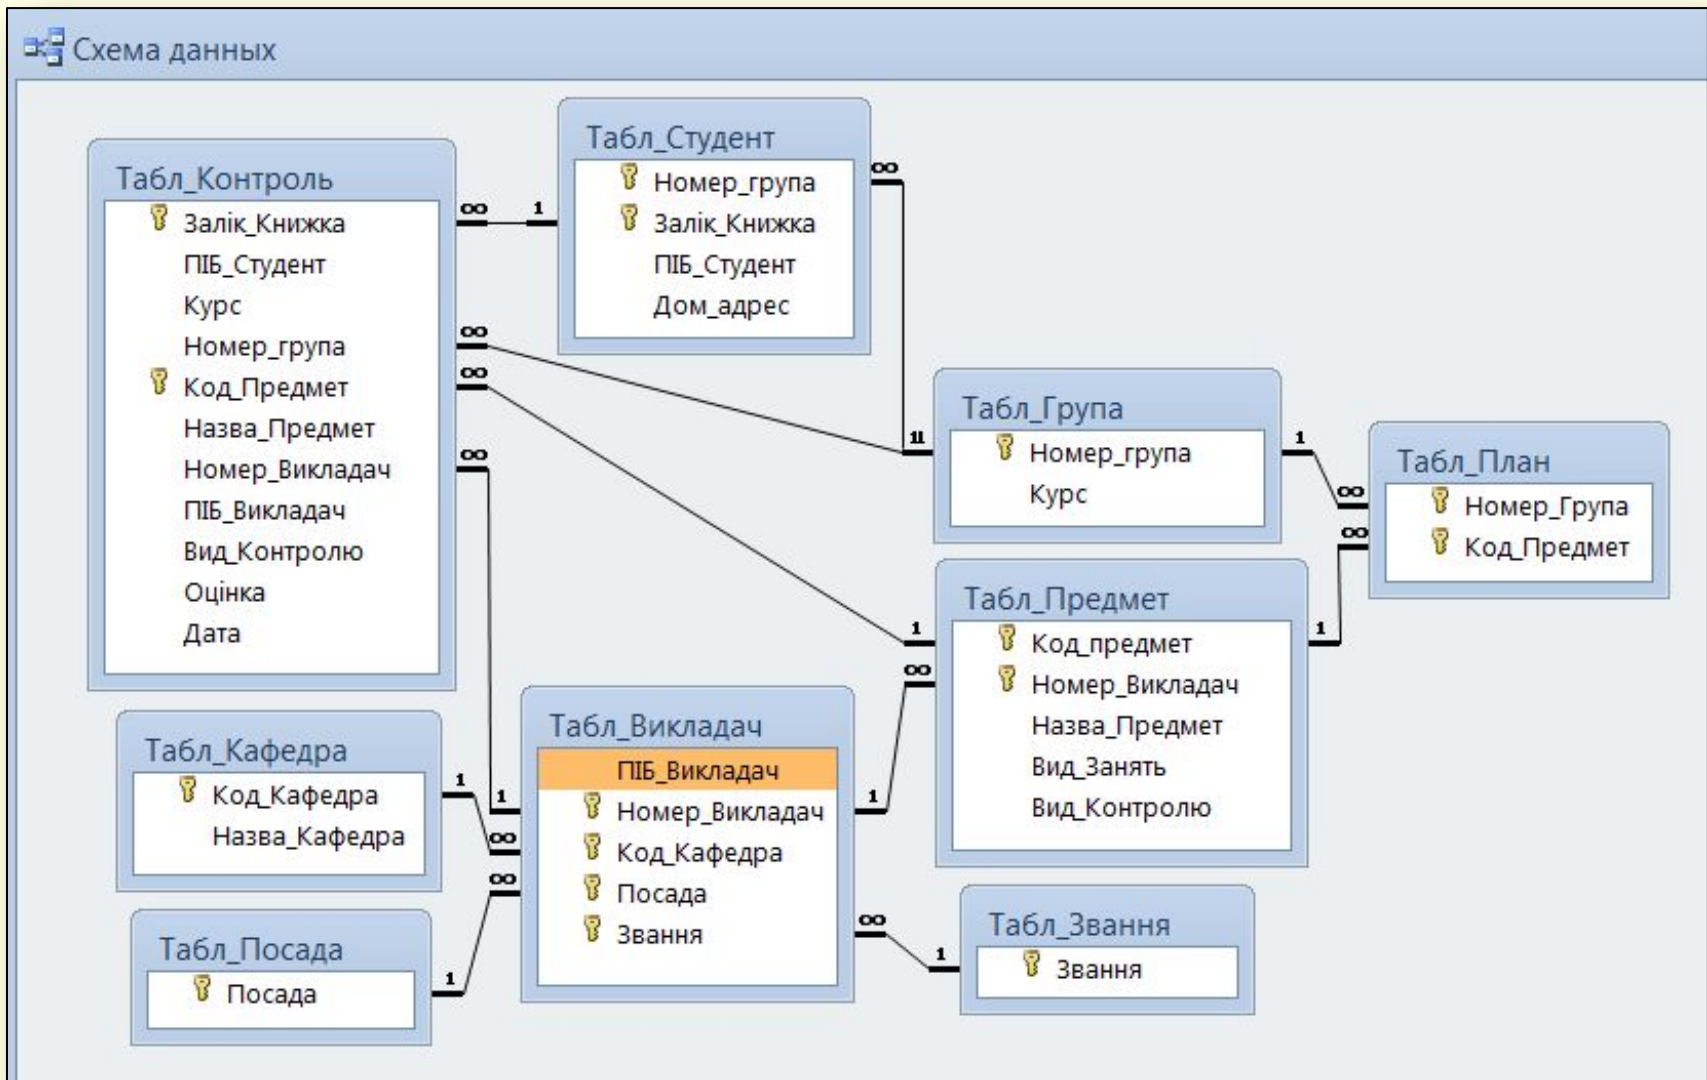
Схема данных

Табл_Контроль
Залік_Книжка
ПІБ_Студент
Курс
Номер_група
Код_Предмет
Назва_Предмет
Номер_Викладач
ПІБ_Викладач
Вид_Контролю
Оцінка
Дата

Табл_Студент
Номер_група
Залік_Книжка
ПІБ_Студент
Дом_адрес

Табл_Група
Номер_група
Курс

Табл_План
Номер_Група
Код_Предмет

Табл_Предмет
Код_предмет
Номер_Викладач
Назва_Предмет
Вид_Занять
Вид_Контролю

Табл_Кафедра
Код_Кафедра
Назва_Кафедра

Табл_Викладач
ПІБ_Викладач
Номер_Викладач
Код_Кафедра
Посада
Звання

Табл_Посада
Посада

Табл_Звання
Звання

∞ 1 ∞ ∞ ∞ ∞ 1 1 ∞ ∞ 1 1 ∞ 1 1 ∞ 1 ∞ 1 ∞ 1